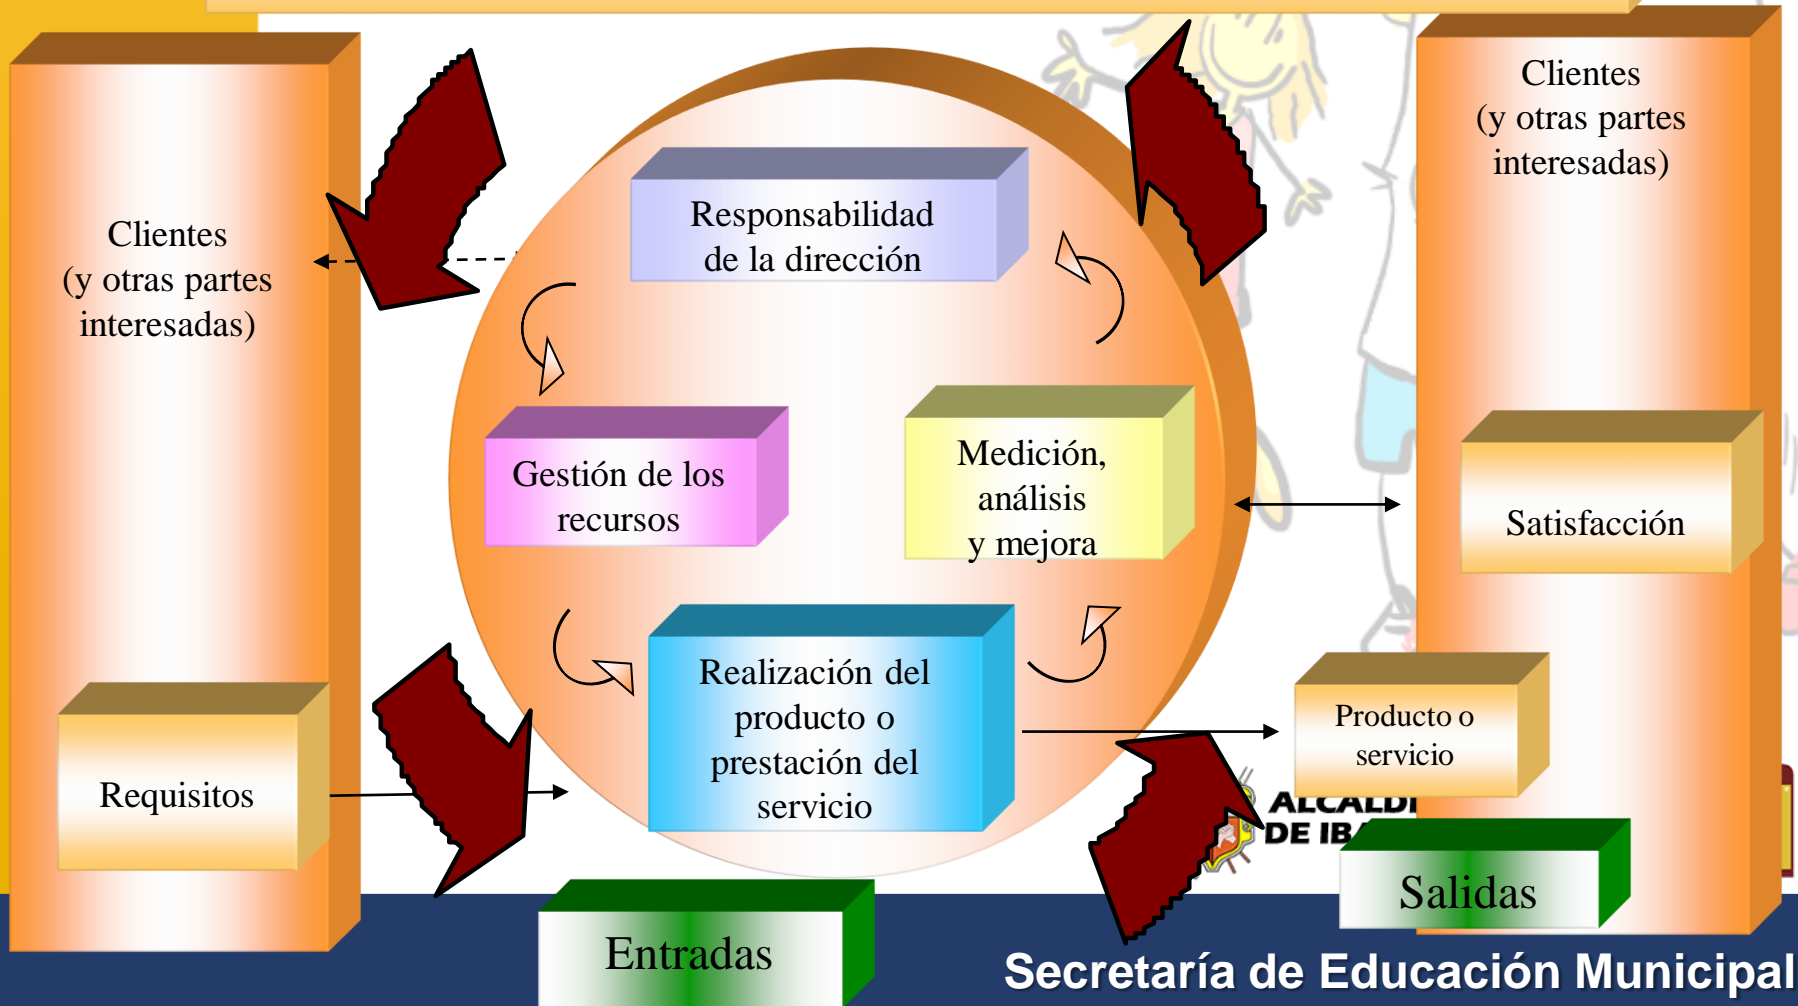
Clientes
(y otras partes
interesadas)

Requisitos

Responsabilidad
de la dirección

Gestión de los
recursos

Medición,
análisis
y mejora

Realización del
producto o
prestación del
servicio

Clientes
(y otras partes
interesadas)

Satisfacción

Producto o
servicio

ALCALDI
DE IB

Entradas

Salidas

Secretaría de Educación Municipal